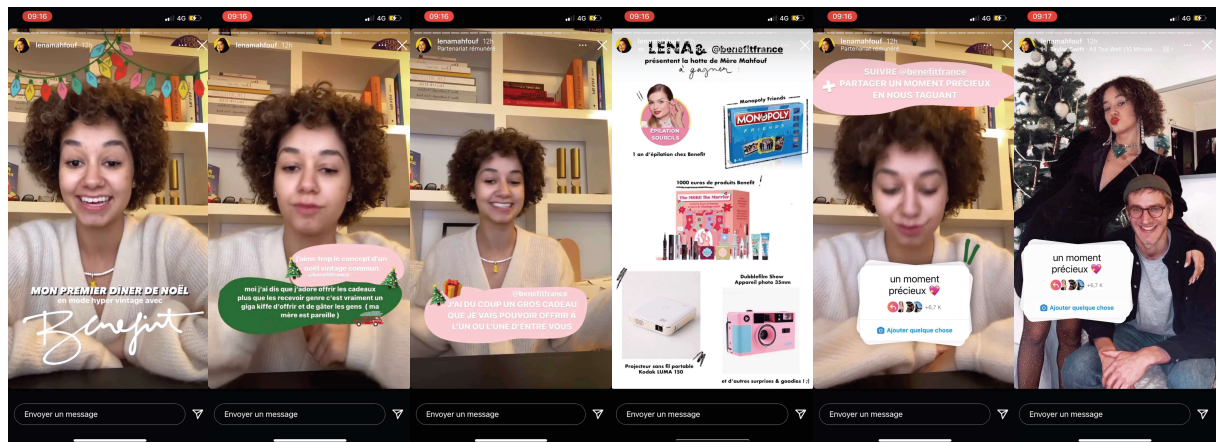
09:16 4G
lenamahfouf 12h
MON PREMIER DINER DE NOËL
en mode hyper vintage avec
Benefit
Envoyer un message

09:16 4G
lenamahfouf 12h
Partenariat rémunéré
j'aime trop le concept d'un noël vintage commun
moi j'ai dis que j'adore offrir les cadeaux plus que les recevoir genre c'est vraiment un giga kiffe d'offrir et de gâter les gens ( ma mère est pareille )
Envoyer un message

09:16 4G
lenamahfouf 12h
Partenariat rémunéré
@benefitfrance
J'AI DU COUP UN GROS CADEAU QUE JE VAIS POUVOIR OFFRIR À L'UN OU L'UNE D'ENTRE VOUS
Envoyer un message

09:16 4G
LENA & @benefitfrance
présentent la hotte de Mère Mahfouf
à gagner
ÉPILATION SOURCILS
1 an d'épilation chez Benefit
Monopoly Friends
MONOPOLY FRIENDS
1000 euros de produits Benefit
Dubblefilm Show Appareil photo 35mm
Projecteur sans fil portable Kodak LUMA 150
et d'autres surprises & goodies ! :)
Envoyer un message

09:16 4G
lenamahfouf 12h
Partenariat rémunéré
SUIVRE @benefitfrance
PARTAGER UN MOMENT PRÉCIEUX EN NOUS TAGUANT
un moment précieux
+6,7 K
Ajouter quelque chose
Envoyer un message

09:17 4G
lenamahfouf 10h
un moment précieux
+6,7 K
Ajouter quelque chose
Envoyer un message